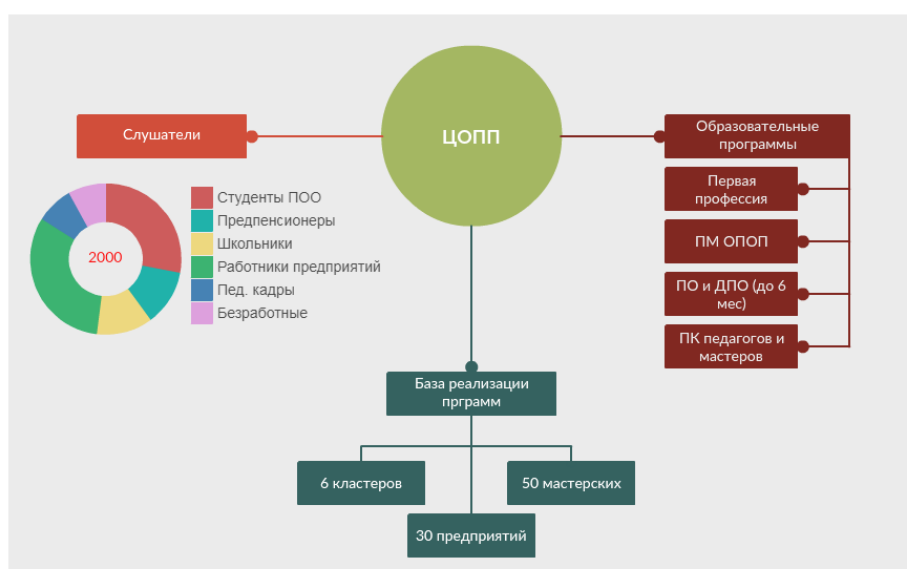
ЦОПП

Слушатели

2000

Студенты ПОО
Предпенсионеры
Школьники
Работники предприятий
Пед. кадры
Безработные

Образовательные программы

Первая профессия

ПМ ОПОП

ПО и ДПО (до 6 мес)

ПК педагогов и мастеров

База реализации прграмм

6 кластеров

50 мастерских

30 предприятий